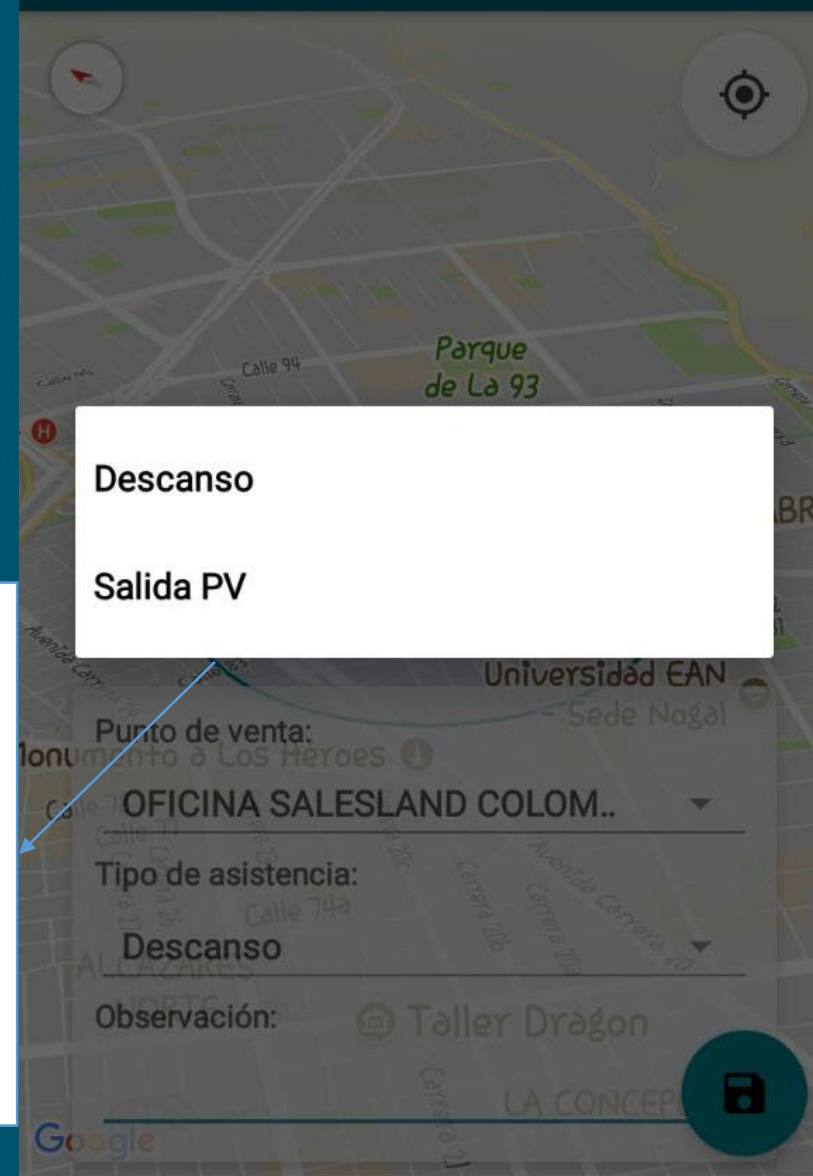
Calle 94

Parque de La 93

Descanso

Salida PV

Universidad EAN - Sede Nogal

Punto de venta:

Monumento a Los Heroes

OFICINA SALESLAND COLOM..

Calle 77

Tipo de asistencia:

Calle 74a

Descanso

ALCAZARES NORTE

Observación:

Taller Dragon

LA CONCEP

Google